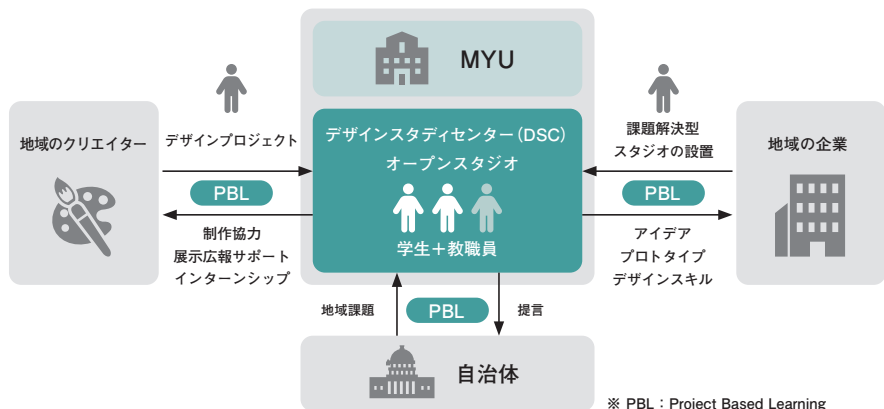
MYU

地域のクリエイター

デザインプロジェクト

PBL

制作協力
展示広報サポート
インターンシップ

デザインスタディセンター（DSC）
オープンスタジオ

学生＋教職員

課題解決型
スタジオの設置

PBL

アイデア
プロトタイプ
デザインスキル

地域の企業

地域課題

PBL

提言

自治体

※ PBL：Project Based Learning